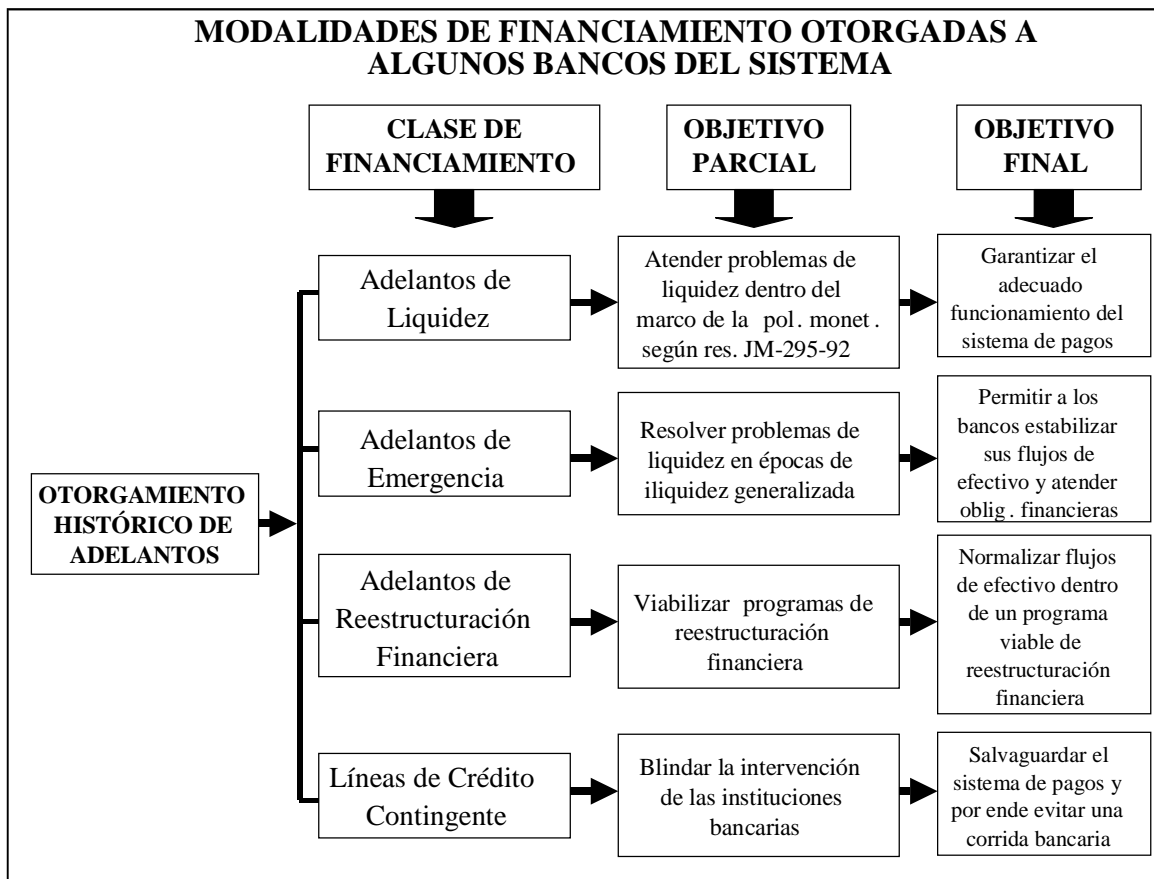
MODALIDADES DE FINANCIAMIENTO OTORGADAS A ALGUNOS BANCOS DEL SISTEMA

CLASE DE FINANCIAMIENTO

OBJETIVO PARCIAL

OBJETIVO FINAL

OTORGAMIENTO HISTÓRICO DE ADELANTOS

Adelantos de Liquidez

Atender problemas de liquidez dentro del marco de la pol. monet . según res. JM-295-92

Garantizar el adecuado funcionamiento del sistema de pagos

Adelantos de Emergencia

Resolver problemas de liquidez en épocas de iliquidez generalizada

Permitir a los bancos estabilizar sus flujos de efectivo y atender oblig . financieras

Adelantos de Reestructuración Financiera

Viabilizar programas de reestructuración financiera

Normalizar flujos de efectivo dentro de un programa viable de reestructuración financiera

Líneas de Crédito Contingente

Blindar la intervención de las instituciones bancarias

Salvaguardar el sistema de pagos y por ende evitar una corrida bancaria